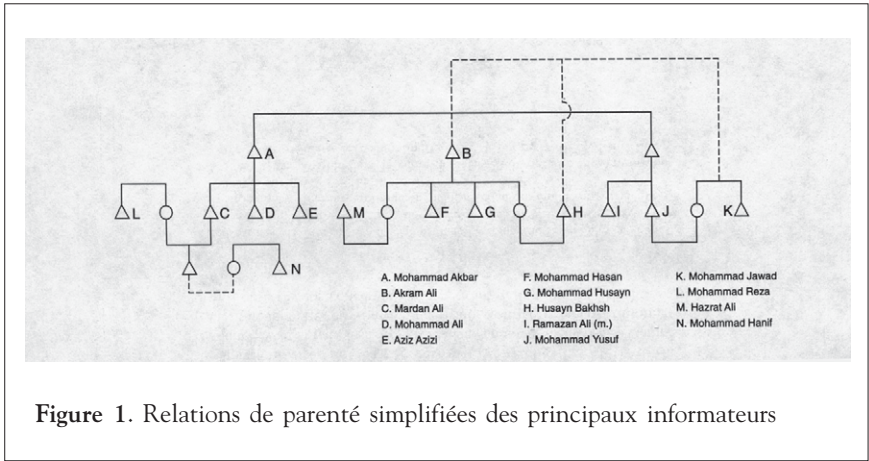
A B L C D E M F G H I J K N

A. Mohammad Akbar
B. Akram Ali
C. Mardan Ali
D. Mohammad Ali
E. Aziz Azizi

F. Mohammad Hasan
G. Mohammad Husayn
H. Husayn Bakhsh
I. Ramazan Ali (m.)
J. Mohammad Yusuf

K. Mohammad Jawad
L. Mohammad Reza
M. Hazrat Ali
N. Mohammad Hanif

**Figure 1**. Relations de parenté simplifiées des principaux informateurs